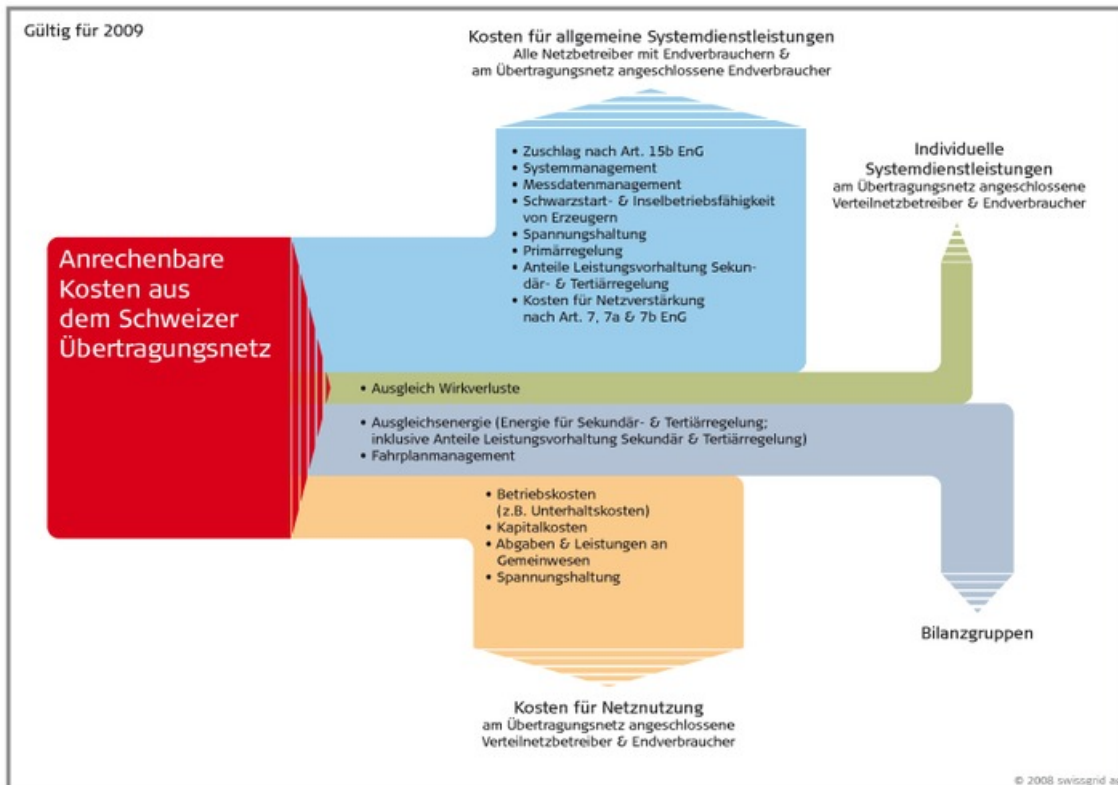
Gültig für 2009

Kosten für allgemeine Systemdienstleistungen
Alle Netzbetreiber mit Endverbrauchern & am Übertragungsnetz angeschlossene Endverbraucher

• Zuschlag nach Art. 15b EnG
• Systemmanagement
• Messdatenmanagement
• Schwarzstart- & Inselbetriebsfähigkeit von Erzeugern
• Spannungshaltung
• Primärregelung
• Anteile Leistungsvorhaltung Sekundär- & Tertiärregelung
• Kosten für Netzverstärkung nach Art. 7, 7a & 7b EnG

Individuelle Systemdienstleistungen
am Übertragungsnetz angeschlossene Verteilnetzbetreiber & Endverbraucher

Anrechenbare Kosten aus dem Schweizer Übertragungsnetz

• Ausgleich Wirkverluste

• Ausgleichsenergie (Energie für Sekundär- & Tertiärregelung; inklusive Anteile Leistungsvorhaltung Sekundär & Tertiärregelung)
• Fahrplanmanagement

• Betriebskosten (z.B. Unterhaltskosten)
• Kapitalkosten
• Abgaben & Leistungen an Gemeinwesen
• Spannungshaltung

Bilanzgruppen

Kosten für Netznutzung
am Übertragungsnetz angeschlossene Verteilnetzbetreiber & Endverbraucher

© 2008 swissgrid a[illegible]